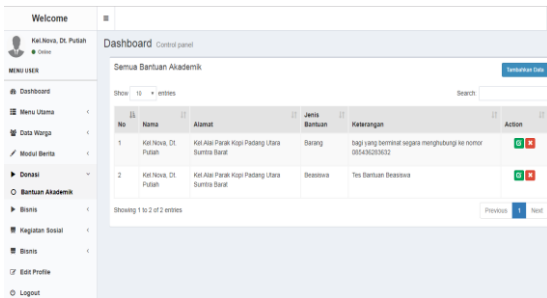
Welcome

Kel.Nova, Dt. Putiah
Online

MENU USER

Dashboard

Menu Utama

Data Warga

Modul Berita

Donasi

Bantuan Akademik

Bisnis

Kegiatan Sosial

Bisnis

Edit Profile

Logout

Dashboard Control panel

Semua Bantuan Akademik

Tambahkan Data

Show 10 entries

Search

| No | Nama | Alamat | Jenis Bantuan | Keterangan | Action |
|---|---|---|---|---|---|
| 1 | Kel.Nova, Dt. Putiah | Kel.Alai Parak Kopi Padang Utara Sumbra Barat | Barang | bagi yang berminat segara menghubungi ke nomor 085436283632 | |
| 2 | Kel.Nova, Dt. Putiah | Kel.Alai Parak Kopi Padang Utara Sumbra Barat | Beasiswa | Tes Bantuan Beasiswa | |

Showing 1 to 2 of 2 entries

Previous 1 Next